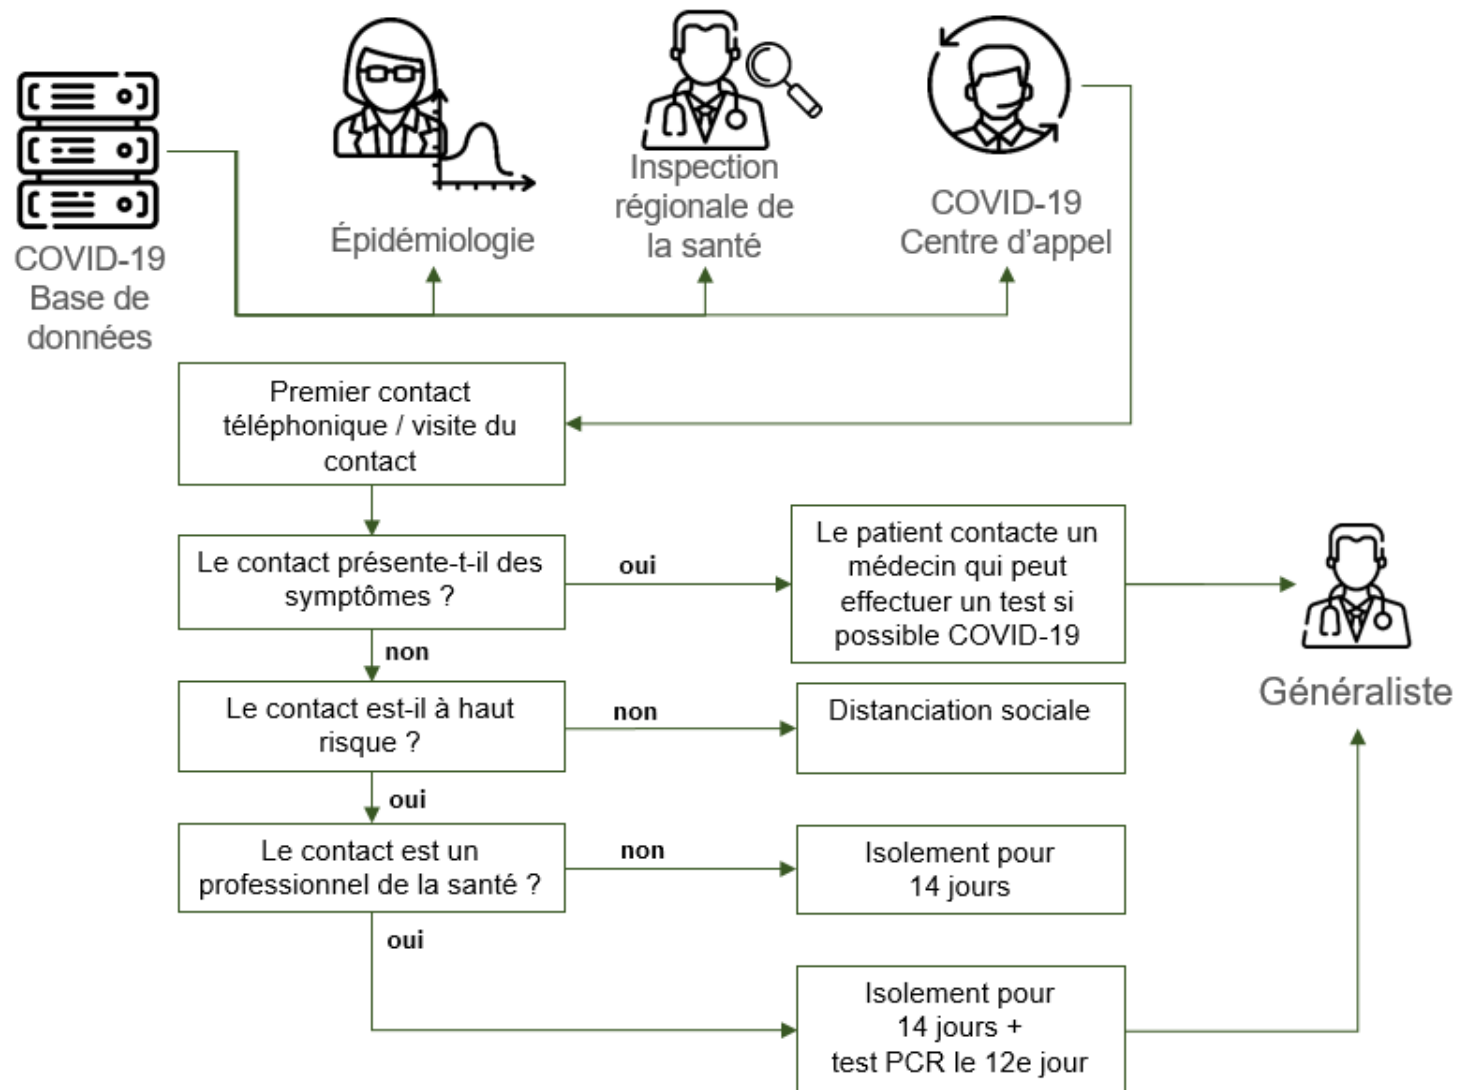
COVID-19 Base de données

Épidémiologie

Inspection régionale de la santé

COVID-19 Centre d'appel

Premier contact téléphonique / visite du contact

Le contact présente-t-il des symptômes ?

oui

Le patient contacte un médecin qui peut effectuer un test si possible COVID-19

Généraliste

non

Le contact est-il à haut risque ?

non

Distanciation sociale

oui

Le contact est un professionnel de la santé ?

non

Isolement pour 14 jours

oui

Isolement pour 14 jours + test PCR le 12e jour